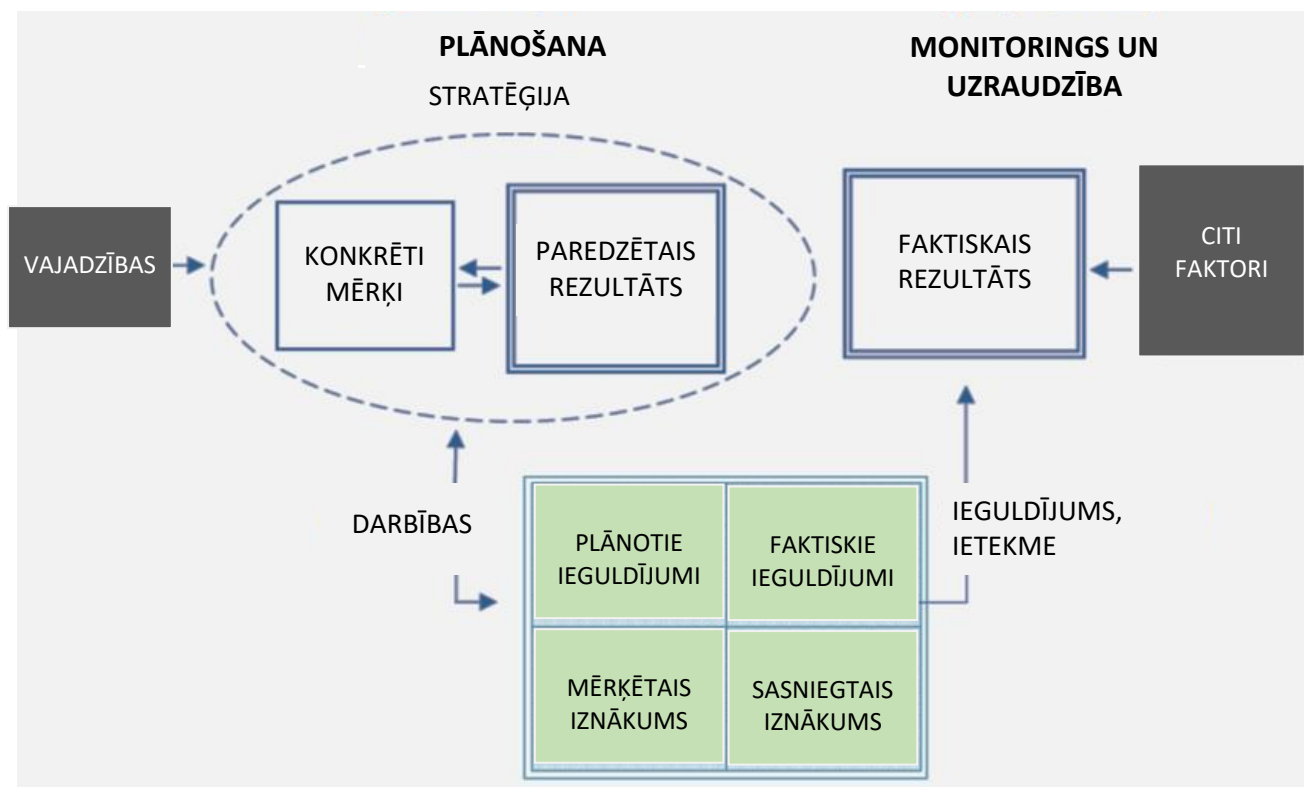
PLĀNOŠANA

STRATĒĢIJA

MONITORINGS UN UZRAUDZĪBA

VAJADZĪBAS

KONKRĒTI MĒRĶI

PAREDZĒTAIS REZULTĀTS

FAKTISKAIS REZULTĀTS

CITI FAKTORI

DARBĪBAS

PLĀNOTIE IEGULDĪJUMI

FAKTISKIE IEGULDĪJUMI

IEGULDĪJUMS, IETEKME

MĒRĶĒTAIS IZNĀKUMS

SASNIEGTAIS IZNĀKUMS